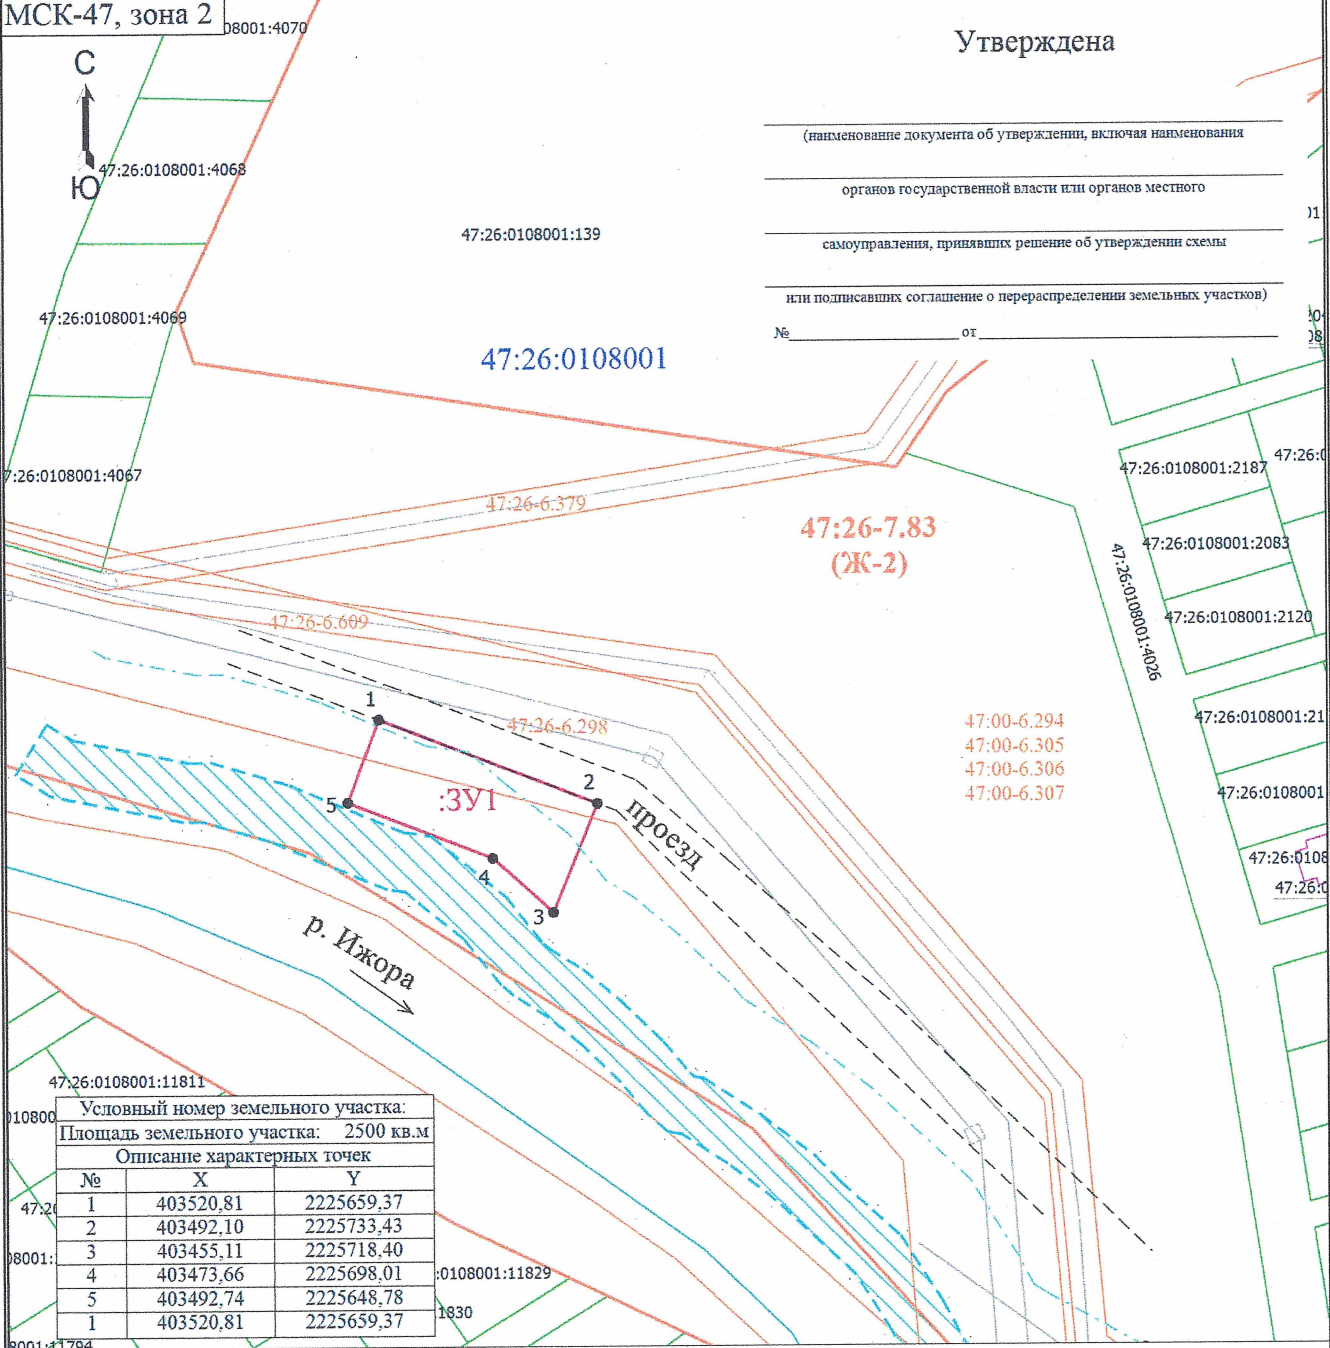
МСК-47, зона 2

С
Ю

Утверждена

(наименование документа об утверждении, включая наименования органов государственной власти или органов местного самоуправления, принявших решение об утверждении схемы или подписавших соглашение о перераспределении земельных участков)

№ от

08001:4070
47:26:0108001:4068
47:26:0108001:139
47:26:0108001:4069
47:26:0108001
:26:0108001:4067
47:26-6.379
47:26-7.83
(Ж-2)
47:26:0108001:2187
47:26:0
47:26:0108001:2083
47:26:0108001:4026
47:26:0108001:2120
47:26-6.609
47:26-6.298
47:00-6.294
47:00-6.305
47:00-6.306
47:00-6.307
47:26:0108001:21
47:26:0108001
47:26:0108
47:26:0
1
2
3
4
5
:ЗУ1
проезд
р. Ижора
47:26:0108001:11811
010800
47:2
08001:
:0108001:11829
1830
8001:11794

| Условный номер земельного участка: | | |
|---|---|---|
| Площадь земельного участка: 2500 кв.м | | |
| Описание характерных точек | | |
| № | X | Y |
| 1 | 403520,81 | 2225659,37 |
| 2 | 403492,10 | 2225733,43 |
| 3 | 403455,11 | 2225718,40 |
| 4 | 403473,66 | 2225698,01 |
| 5 | 403492,74 | 2225648,78 |
| 1 | 403520,81 | 2225659,37 |